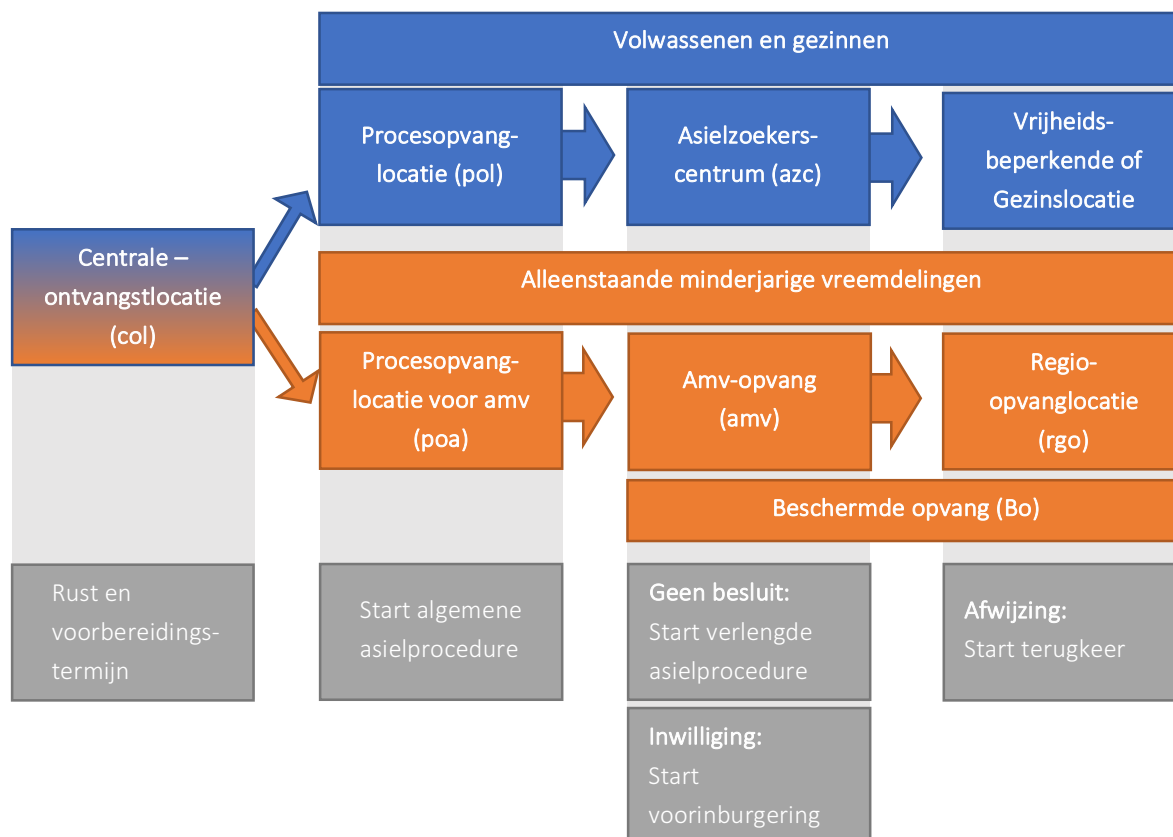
Volwassenen en gezinnen

Centrale – ontvangstlocatie (col)

Procesopvanglocatie (pol)

Asielzoekerscentrum (azc)

Vrijheidsbeperkende of Gezinslocatie

Alleenstaande minderjarige vreemdelingen

Procesopvanglocatie voor amv (poa)

Amv-opvang (amv)

Regio-opvanglocatie (rgo)

Beschermde opvang (Bo)

Rust en voorbereidingstermijn

Start algemene asielprocedure

Geen besluit: Start verlengde asielprocedure

Afwijzing: Start terugkeer

Inwilliging: Start voorinburgering